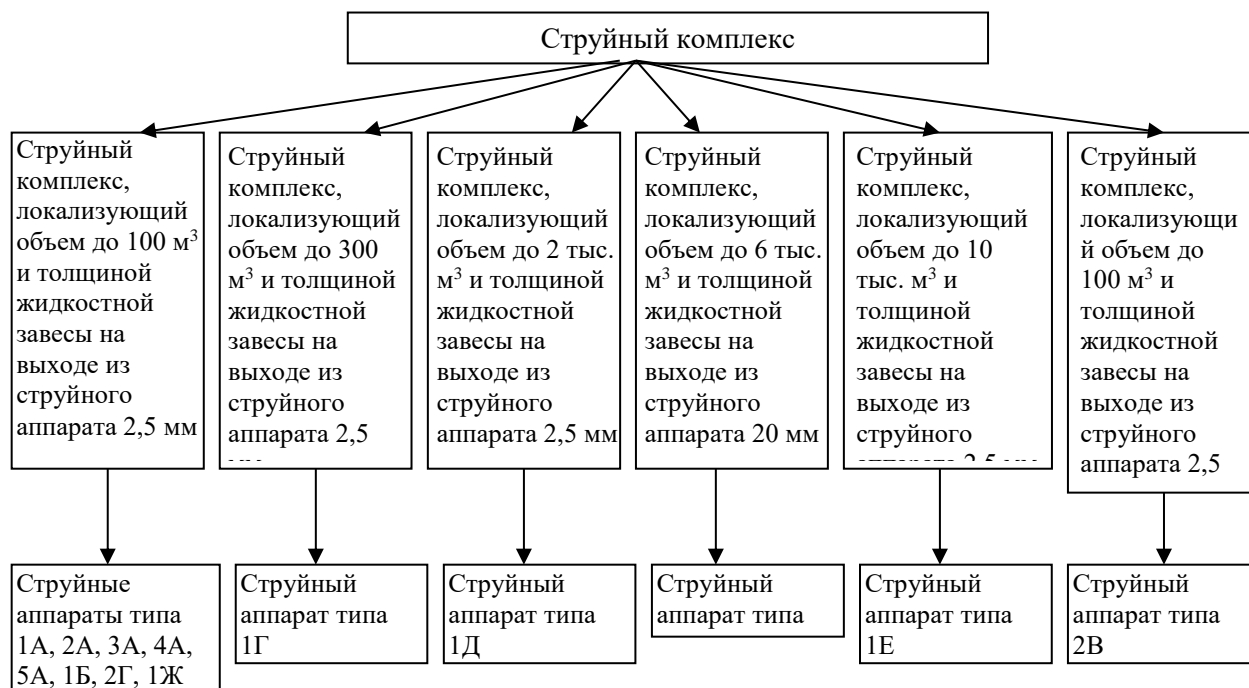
Струйный комплекс

Струйный комплекс, локализующий объем до 100 м$^3$ и толщиной жидкостной завесы на выходе из струйного аппарата 2,5 мм

Струйный комплекс, локализующий объем до 300 м$^3$ и толщиной жидкостной завесы на выходе из струйного аппарата 2,5 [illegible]

Струйный комплекс, локализующий объем до 2 тыс. м$^3$ и толщиной жидкостной завесы на выходе из струйного аппарата 2,5 мм

Струйный комплекс, локализующий объем до 6 тыс. м$^3$ и толщиной жидкостной завесы на выходе из струйного аппарата 20 мм

Струйный комплекс, локализующий объем до 10 тыс. м$^3$ и толщиной жидкостной завесы на выходе из струйного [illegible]

Струйный комплекс, локализующий объем до 100 м$^3$ и толщиной жидкостной завесы на выходе из струйного аппарата 2,5

Струйные аппараты типа 1А, 2А, 3А, 4А, 5А, 1Б, 2Г, 1Ж

Струйный аппарат типа 1Г

Струйный аппарат типа 1Д

Струйный аппарат типа

Струйный аппарат типа 1Е

Струйный аппарат типа 2В